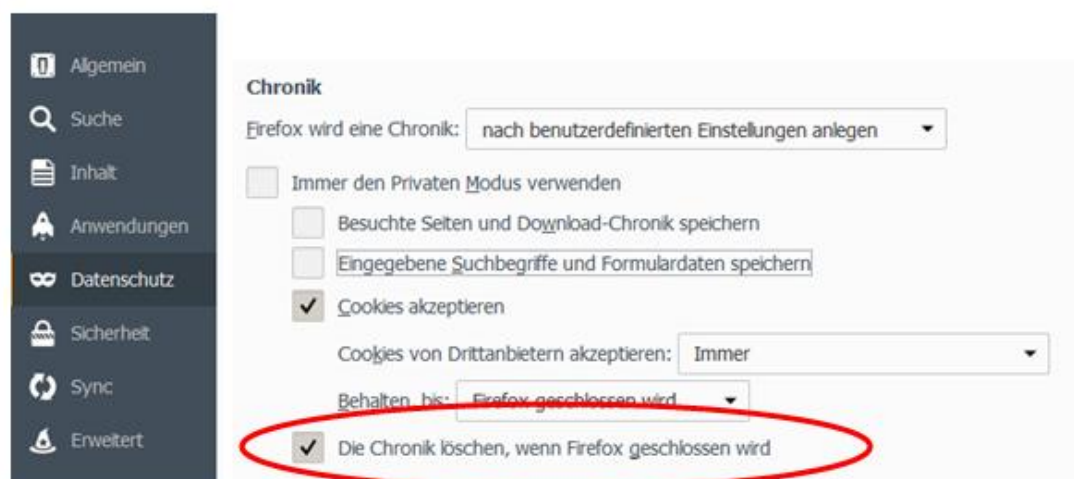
Allgemein
Suche
Inhalt
Anwendungen
Datenschutz
Sicherheit
Sync
Erweitert

Chronik

Firefox wird eine Chronik: nach benutzerdefinierten Einstellungen anlegen

Immer den Privaten Modus verwenden

Besuchte Seiten und Download-Chronik speichern

Eingegebene Suchbegriffe und Formulardaten speichern

✓ Cookies akzeptieren

Cookies von Drittanbietern akzeptieren: Immer

Behalten, bis: Firefox geschlossen wird

✓ Die Chronik löschen, wenn Firefox geschlossen wird